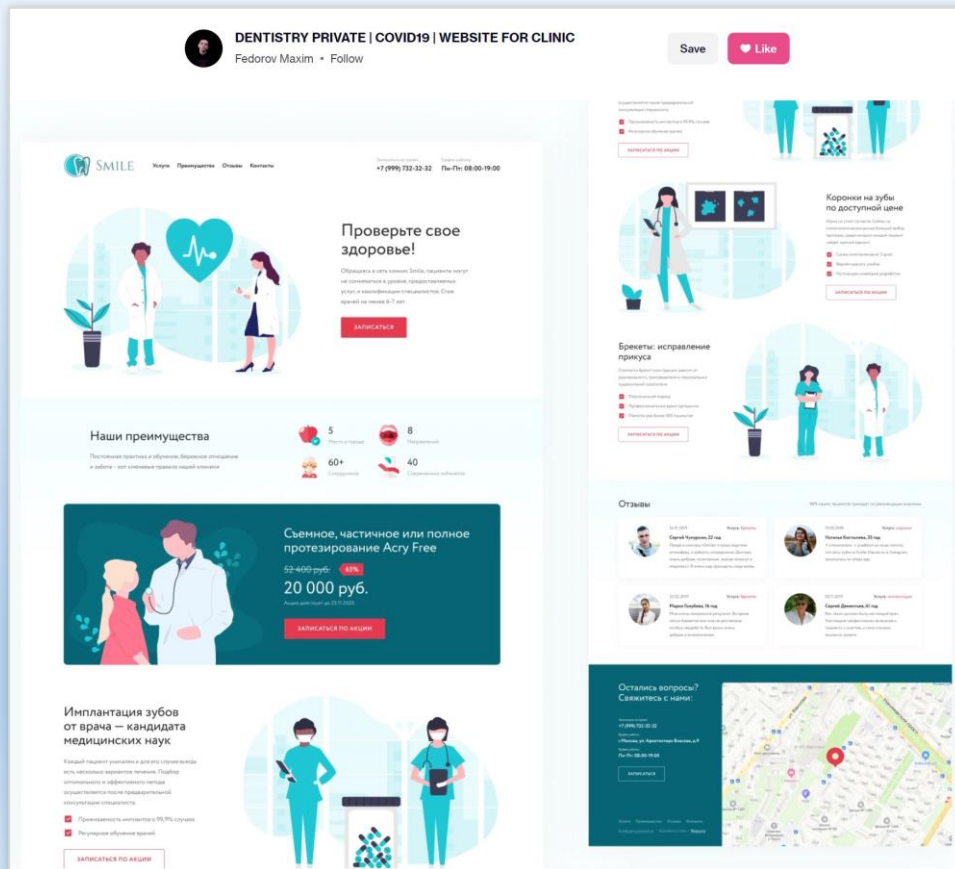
DENTISTRY PRIVATE | COVID19 | WEBSITE FOR CLINIC
Fedorov Maxim • Follow

Save
Like

SMILE
Услуги Преимущества Отзывы Контакты
+7 (999) 732-32-32
Пн-Пт: 08:00-19:00

Проверьте свое здоровье!
Обращаясь в сеть клиник Smile, пациенты могут не сомневаться в уровне предоставляемых услуг и квалификации специалистов. Стаж врачей не менее 6-7 лет
ЗАПИСАТЬСЯ

Наши преимущества
Постоянная практика и обучение, бережное отношение и забота - вот ключевые правила нашей клиники
5
8
60+
40

Съемное, частичное или полное протезирование Acry Free
52 400 руб.
-40%
20 000 руб.
ЗАПИСАТЬСЯ ПО АКЦИИ

Имплантация зубов от врача — кандидата медицинских наук
Каждый пациент уникален и для его случая всегда есть несколько вариантов лечения. Подбор оптимального и эффективного метода осуществляется после предварительной консультации специалиста.
Приживаемость имплантов в 99,9% случаев
Регулярное обучение врачей
ЗАПИСАТЬСЯ ПО АКЦИИ

ЗАПИСАТЬСЯ ПО АКЦИИ

Коронки на зубы по доступной цене
ЗАПИСАТЬСЯ ПО АКЦИИ

Брекеты: исправление прикуса
ЗАПИСАТЬСЯ ПО АКЦИИ

Отзывы

Остались вопросы? Свяжитесь с нами:
+7 (999) 732-32-32
Пн-Пт: 08:00-19:00
ЗАПИСАТЬСЯ